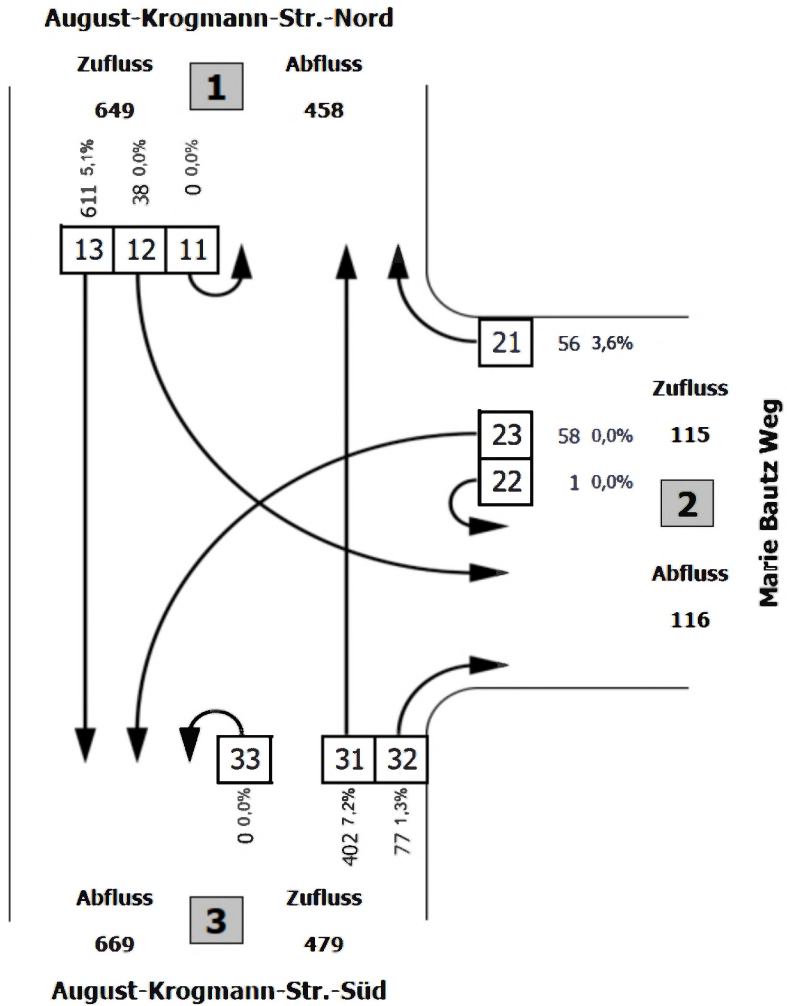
August-Krogmann-Str.-Nord

Zufluss
649

1

Abfluss
458

611 5,1%
38 0,0%
0 0,0%

13 12 11

21 56 3,6%

Zufluss
115

23 58 0,0%
22 1 0,0%

2

Abfluss
116

Marie Bautz Weg

33
0 0,0%

31 32
402 7,2%
77 1,3%

Abfluss
669

3

Zufluss
479

August-Krogmann-Str.-Süd